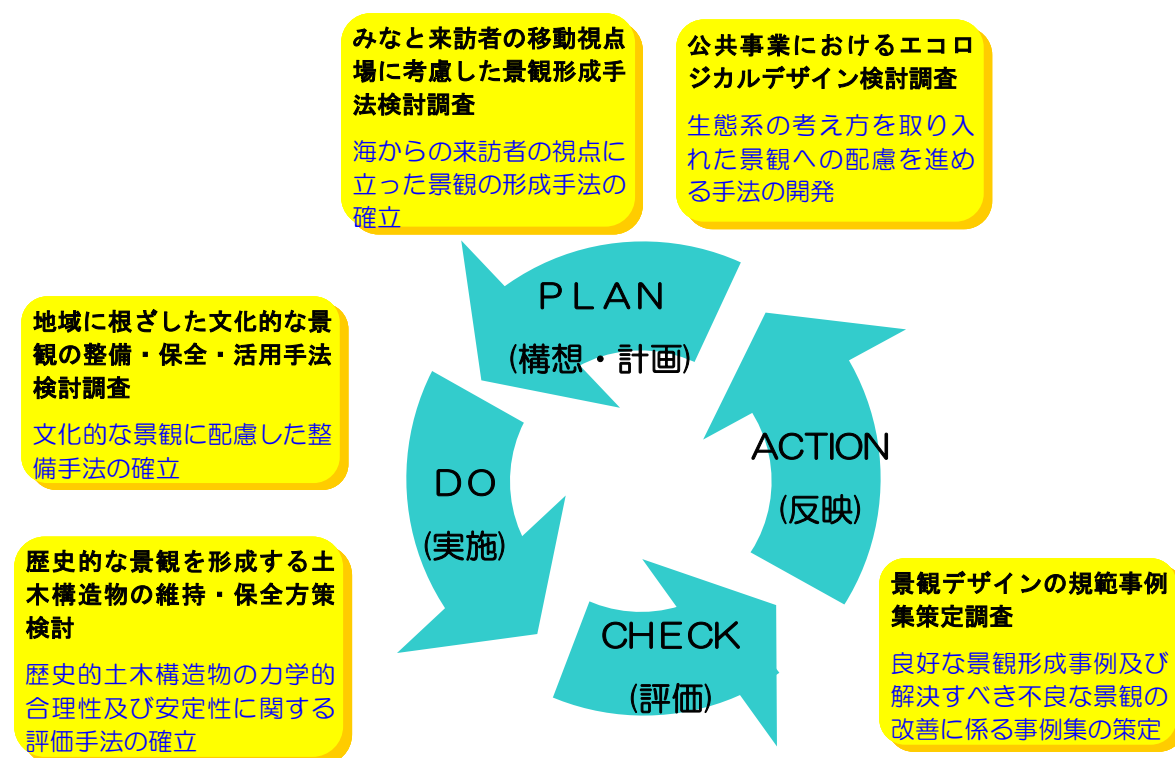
みなと来訪者の移動視点場に考慮した景観形成手法検討調査

海からの来訪者の視点に立った景観の形成手法の確立

公共事業におけるエコロジカルデザイン検討調査

生態系の考え方を取り入れた景観への配慮を進める手法の開発

地域に根ざした文化的な景観の整備・保全・活用手法検討調査

文化的な景観に配慮した整備手法の確立

PLAN

(構想・計画)

ACTION

(反映)

DO

(実施)

CHECK

(評価)

歴史的な景観を形成する土木構造物の維持・保全方策検討

歴史的土木構造物の力学的合理性及び安定性に関する評価手法の確立

景観デザインの規範事例集策定調査

良好な景観形成事例及び解決すべき不良な景観の改善に係る事例集の策定